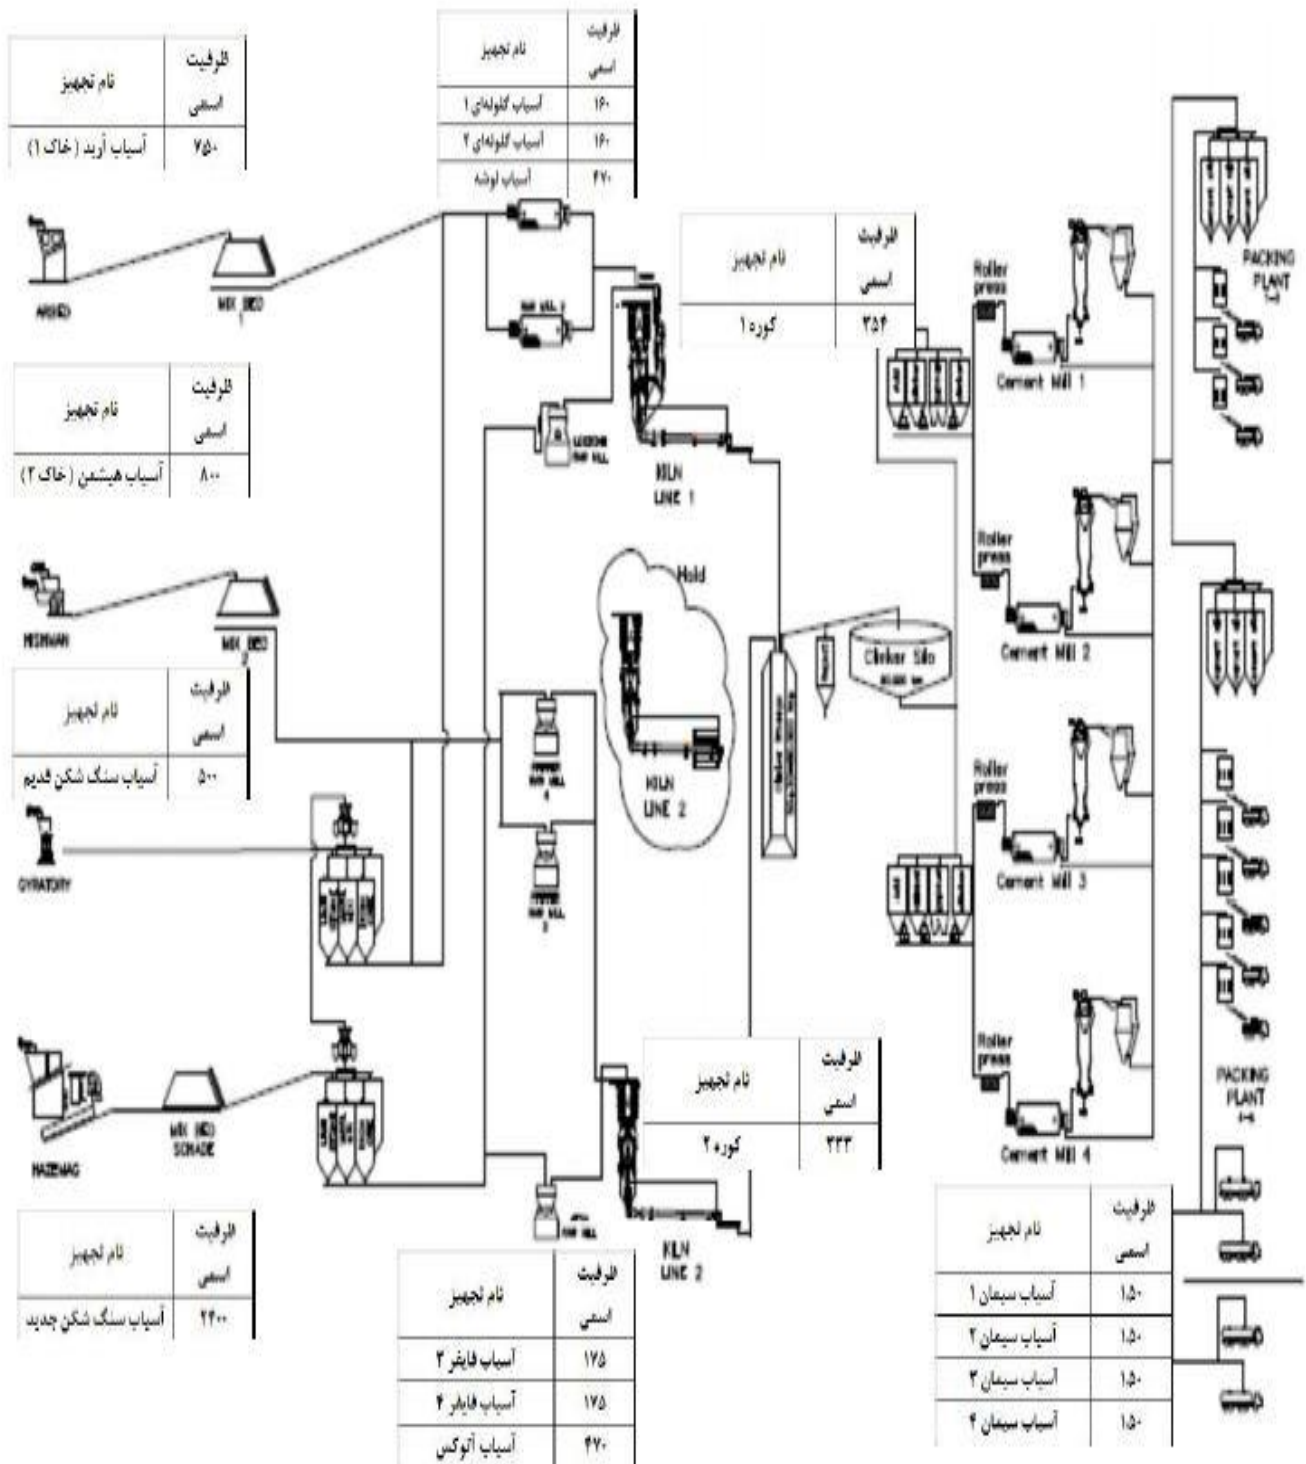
| ظرفیت اسمی | نام تجهیز |
|---|---|
| ۷۵۰ | آسیاب آربد (خاک ۱) |

| ظرفیت اسمی | نام تجهیز |
|---|---|
| ۱۶۰ | آسیاب گلوله‌ای ۱ |
| ۱۶۰ | آسیاب گلوله‌ای ۲ |
| ۴۷۰ | آسیاب لوشه |

ARBED

MIX BED 1

| ظرفیت اسمی | نام تجهیز |
|---|---|
| ۳۵۴ | کوره ۱ |

Roller press

Cement Mill 1

PACKING PLANT

| ظرفیت اسمی | نام تجهیز |
|---|---|
| ۸۰۰ | آسیاب هیشمن (خاک ۲) |

KILN LINE 1

Hold

Roller press

Cement Mill 2

HISHMAN

MIX BED 2

Clinker Silo

| ظرفیت اسمی | نام تجهیز |
|---|---|
| ۵۰۰ | آسیاب سنگ شکن قدیم |

KILN LINE 2

Roller press

Cement Mill 3

GYRATORY

Roller press

| ظرفیت اسمی | نام تجهیز |
|---|---|
| ۳۳۳ | کوره ۲ |

PACKING PLANT

HAZEMAG

MIX BED SONADE

Cement Mill 4

| ظرفیت اسمی | نام تجهیز |
|---|---|
| ۲۴۰۰ | آسیاب سنگ شکن جدید |

KILN LINE 2

| ظرفیت اسمی | نام تجهیز |
|---|---|
| ۱۵۰ | آسیاب سیمان ۱ |
| ۱۵۰ | آسیاب سیمان ۲ |
| ۱۵۰ | آسیاب سیمان ۳ |
| ۱۵۰ | آسیاب سیمان ۴ |

| ظرفیت اسمی | نام تجهیز |
|---|---|
| ۱۷۵ | آسیاب فایفر ۳ |
| ۱۷۵ | آسیاب فایفر ۴ |
| ۴۷۰ | آسیاب آتوکس |